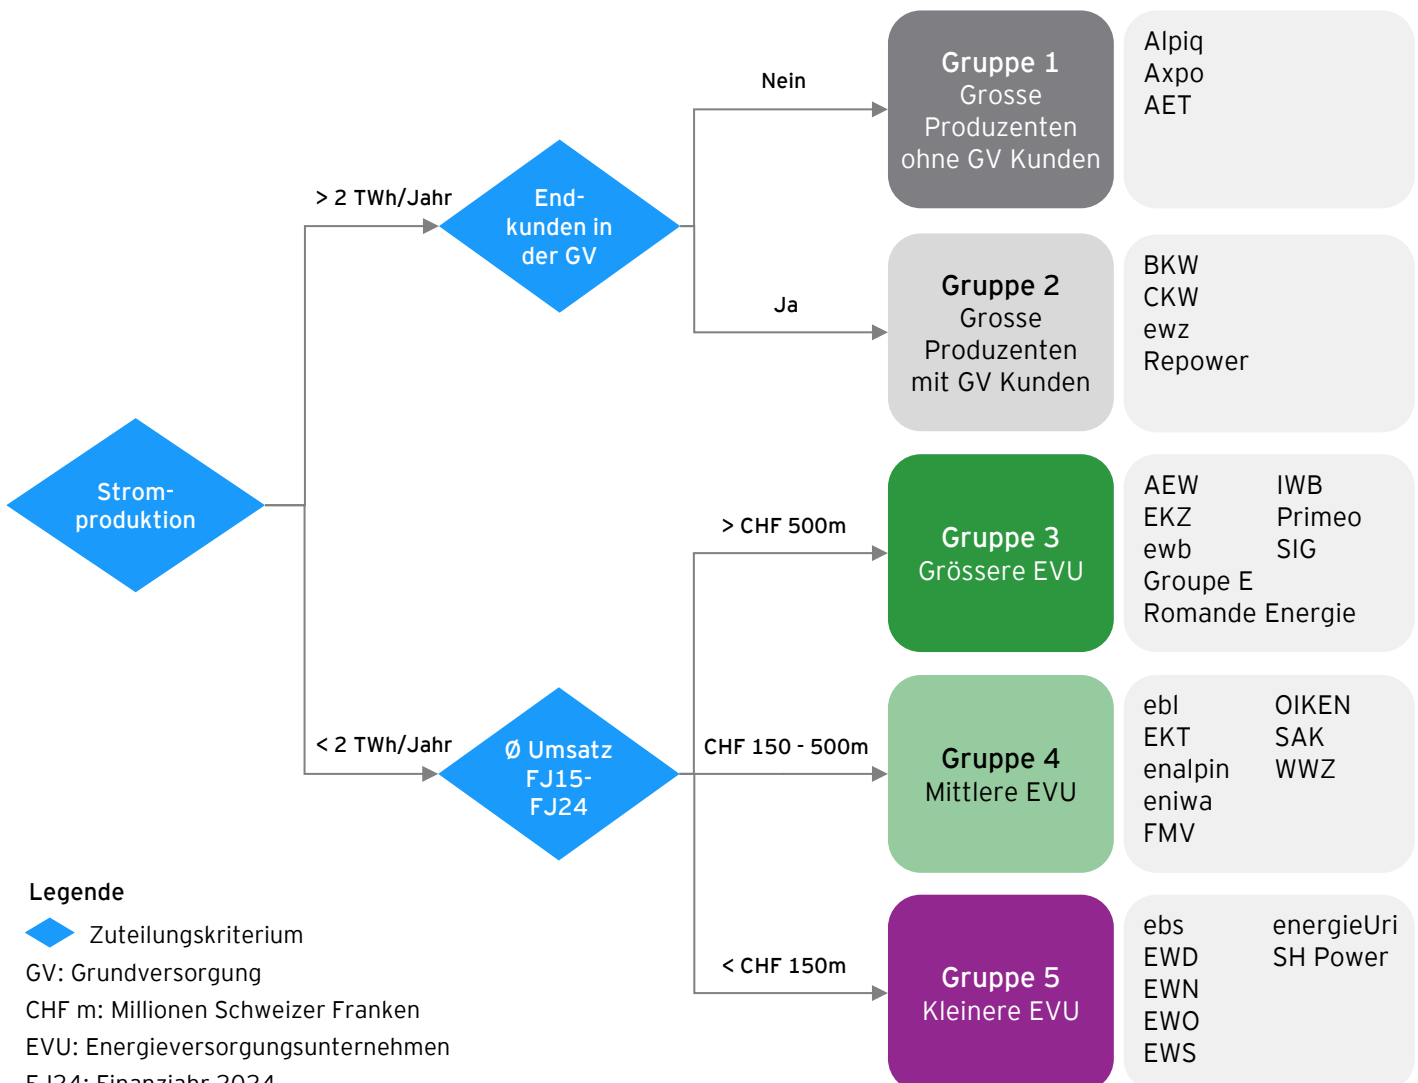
Strom-
produktion

> 2 TWh/Jahr

End-
kunden in
der GV

Nein

Gruppe 1
Grosse
Produzenten
ohne GV Kunden

Alpiq
Axpo
AET

Ja

Gruppe 2
Grosse
Produzenten
mit GV Kunden

BKW
CKW
ewz
Repower

< 2 TWh/Jahr

Ø Umsatz
FJ15-
FJ24

> CHF 500m

Gruppe 3
Grössere EVU

AEW
EKZ
ewb
Groupe E
Romande Energie

IWB
Primeo
SIG

CHF 150 - 500m

Gruppe 4
Mittlere EVU

ebl
EKT
enalpin
eniwa
FMV

OIKEN
SAK
WWZ

< CHF 150m

Gruppe 5
Kleinere EVU

ebs
EWD
EWN
EWO
EWS

energieUri
SH Power

Legende
Zuteilungskriterium
GV: Grundversorgung
CHF m: Millionen Schweizer Franken
EVU: Energieversorgungsunternehmen
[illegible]